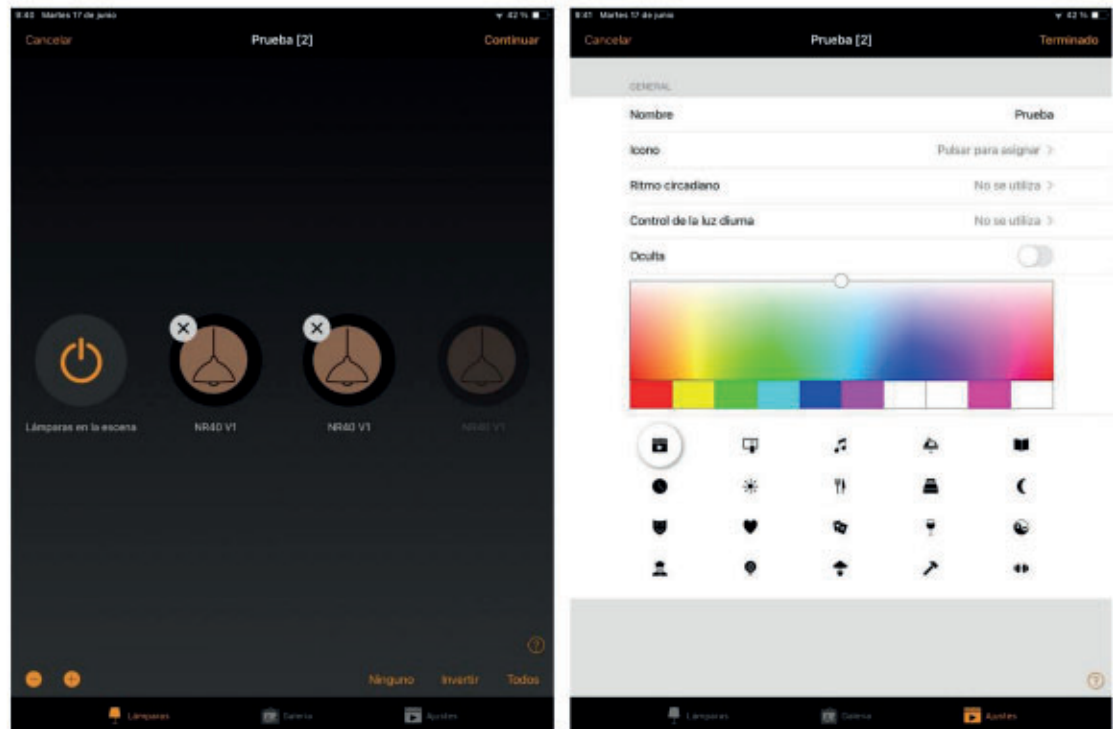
8:40 Martes 17 de junio
42 %

Cancelar
Prueba [2]
Continuar

Lámparas en la escena
NR40 V1
NR40 V1
NR40 V1

?

Ninguno
Invertir
Todos

Lámparas
Galería
Ajustes

8:41 Martes 17 de junio
42 %

Cancelar
Prueba [2]
Terminado

GENERAL

Nombre
Prueba

Icono
Pulsar para asignar >

Ritmo circadiano
No se utiliza >

Control de la luz diurna
No se utiliza >

Oculta

?

Lámparas
Galería
Ajustes